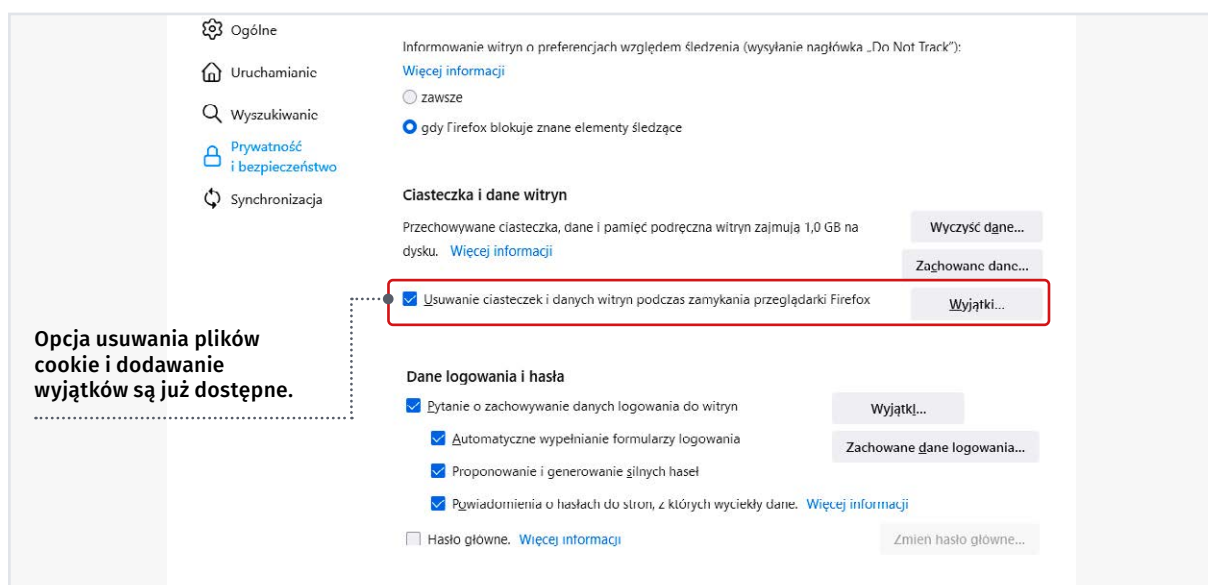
Ogólne

Uruchamianie

Wyszukiwanie

Prywatność i bezpieczeństwo

Synchronizacja

Informowanie witryn o preferencjach względem śledzenia (wysyłanie nagłówka „Do Not Track"):
Więcej informacji

zawsze

gdy Firefox blokuje znane elementy śledzące

Ciasteczka i dane witryn

Przechowywane ciasteczka, dane i pamięć podręczna witryn zajmują 1,0 GB na dysku. Więcej informacji

Wyczyść dane...

Zachowane dane...

Usuwanie ciasteczek i danych witryn podczas zamykania przeglądarki Firefox

Wyjątki...

Opcja usuwania plików cookie i dodawanie wyjątków są już dostępne.

Dane logowania i hasła

Pytanie o zachowywanie danych logowania do witryn

Wyjątki...

Automatyczne wypełnianie formularzy logowania

Zachowane dane logowania...

Proponowanie i generowanie silnych haseł

Powiadomienia o hasłach do stron, z których wyciekły dane. Więcej informacji

Hasło główne. Więcej informacji

Zmień hasło główne...